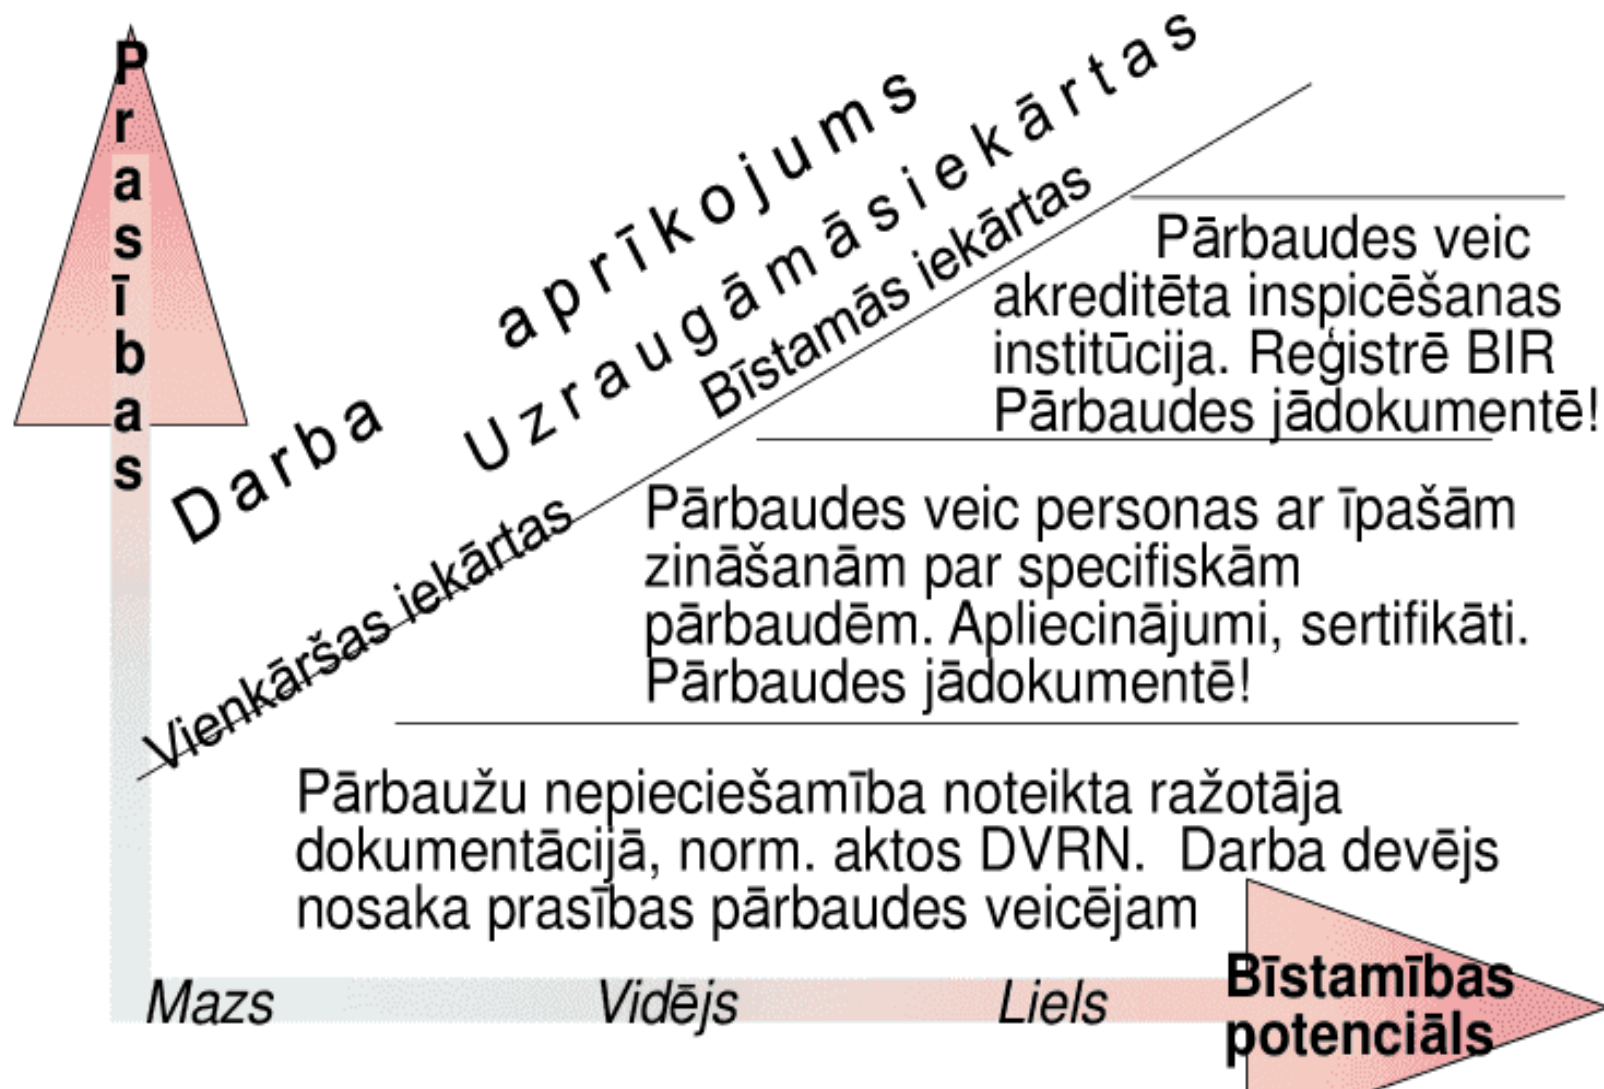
Prasības

Darba aprīkojums

Uzraugāmās iekārtas

Bīstamās iekārtas

Vienkāršas iekārtas

Pārbaudes veic akreditēta inspicēšanas institūcija. Reģistrē BIR Pārbaudes jādokumentē!

Pārbaudes veic personas ar īpašām zināšanām par specifiskām pārbaudēm. Apliecinājumi, sertifikāti. Pārbaudes jādokumentē!

Pārbaužu nepieciešamība noteikta ražotāja dokumentācijā, norm. aktos DVRN. Darba devējs nosaka prasības pārbaudes veicējam

Mazs Vidējs Liels Bīstamības potenciāls